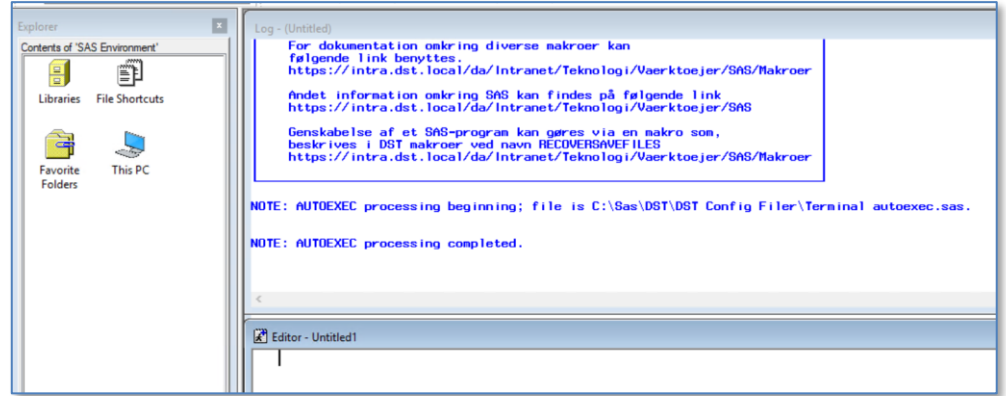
Explorer

Contents of 'SAS Environment'

Libraries

File Shortcuts

Favorite Folders

This PC

Log - (Untitled)

For dokumentation omkring diverse makroer kan følgende link benyttes.
https://intra.dst.local/da/Intranet/Teknologi/Vaerktoejer/SAS/Makroer

Andet information omkring SAS kan findes på følgende link
https://intra.dst.local/da/Intranet/Teknologi/Vaerktoejer/SAS

Genskabelse af et SAS-program kan gøres via en makro som, beskrives i DST makroer ved navn RECOVERSAVEFILES
https://intra.dst.local/da/Intranet/Teknologi/Vaerktoejer/SAS/Makroer

NOTE: AUTOEXEC processing beginning; file is C:\Sas\DST\DST Config Filer\Terminal autoexec.sas.

NOTE: AUTOEXEC processing completed.

Editor - Untitled1